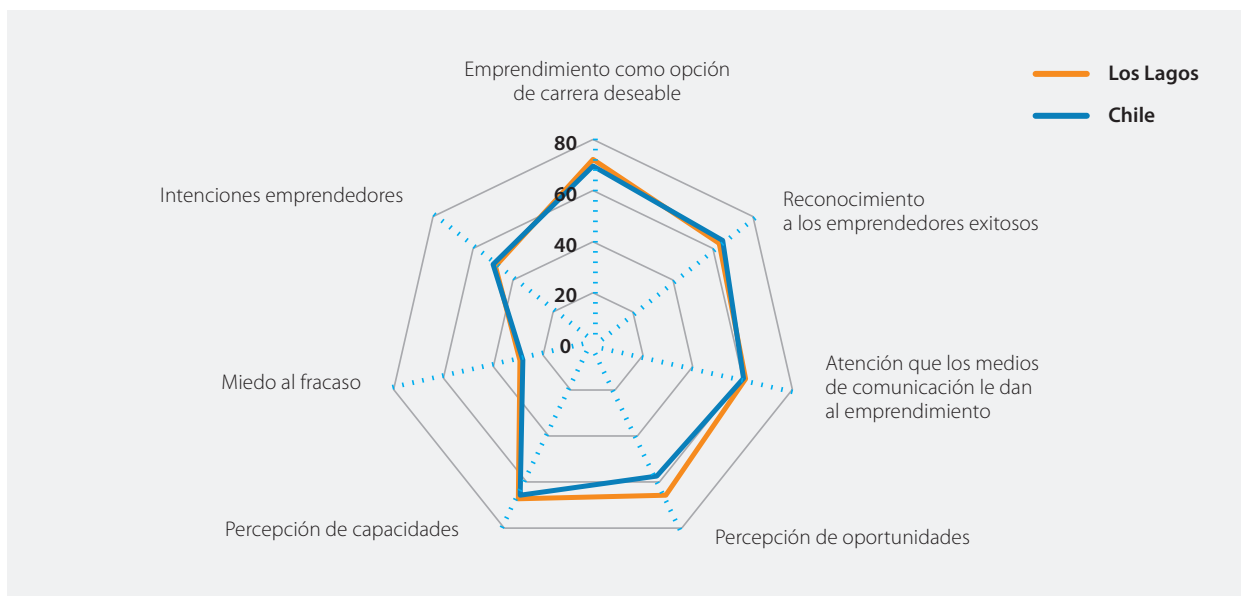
Emprendimiento como opción de carrera deseable

Los Lagos
Chile

80
60
40
20
0

Intenciones emprendedores

Reconocimiento a los emprendedores exitosos

Atención que los medios de comunicación le dan al emprendimiento

Miedo al fracaso

Percepción de capacidades

Percepción de oportunidades